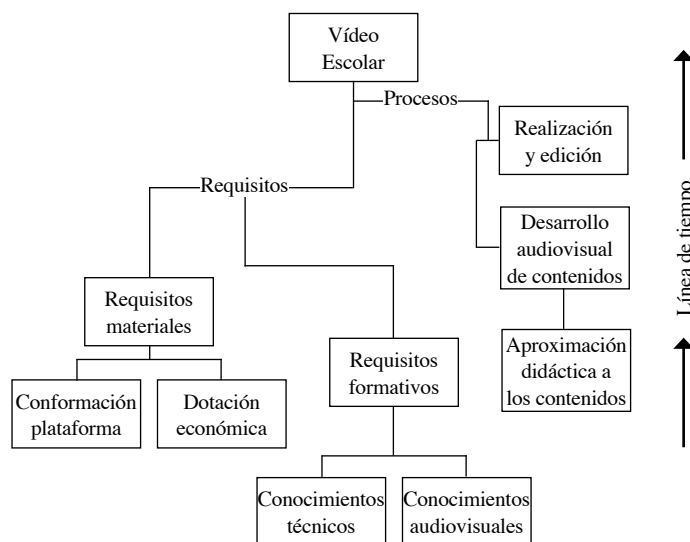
Vídeo Escolar

Procesos

Requisitos

Realización y edición

Desarrollo audiovisual de contenidos

Aproximación didáctica a los contenidos

Requisitos materiales

Conformación plataforma

Dotación económica

Requisitos formativos

Conocimientos técnicos

Conocimientos audiovisuales

Línea de tiempo